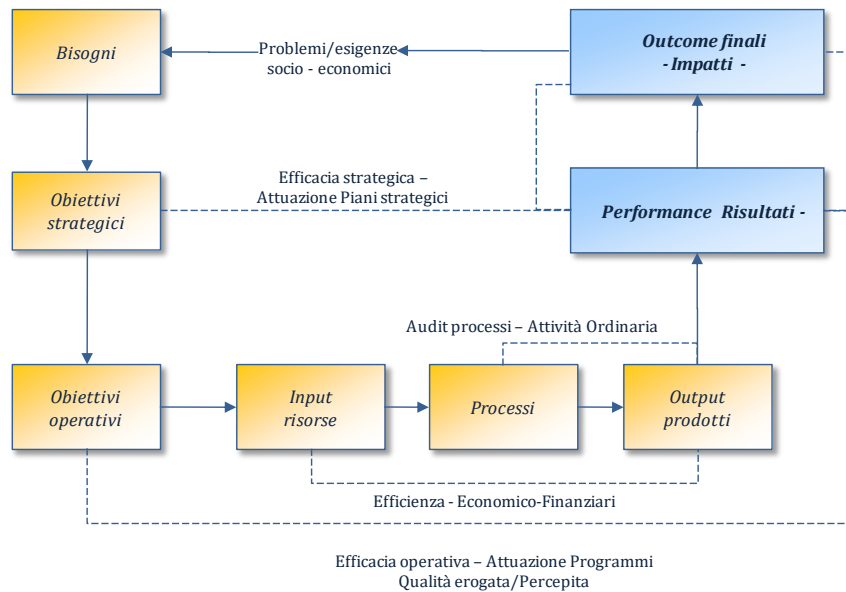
Bisogni

Problemi/esigenze socio - economici

Outcome finali
- Impatti -

Obiettivi strategici

Efficacia strategica – Attuazione Piani strategici

Performance Risultati -

Audit processi – Attività Ordinaria

Obiettivi operativi

Input risorse

Processi

Output prodotti

Efficienza - Economico-Finanziari

Efficacia operativa – Attuazione Programmi
Qualità erogata/Percepita